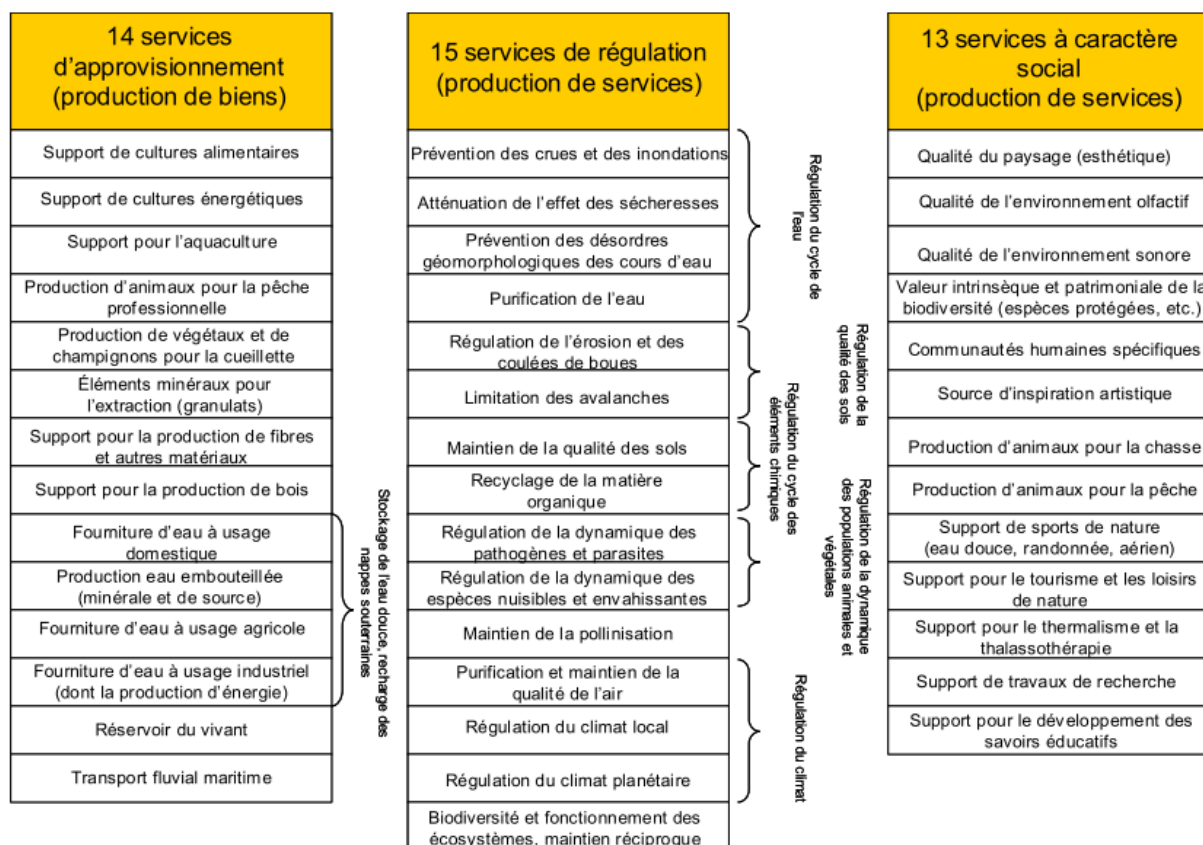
14 services d'approvisionnement (production de biens)

Support de cultures alimentaires

Support de cultures énergétiques

Support pour l'aquaculture

Production d'animaux pour la pêche professionnelle

Production de végétaux et de champignons pour la cueillette

Éléments minéraux pour l'extraction (granulats)

Support pour la production de fibres et autres matériaux

Support pour la production de bois

Fourniture d'eau à usage domestique

Production eau embouteillée (minérale et de source)

Fourniture d'eau à usage agricole

Fourniture d'eau à usage industriel (dont la production d'énergie)

Réservoir du vivant

Transport fluvial maritime

Stockage de l'eau douce, recharge des nappes souterraines

15 services de régulation (production de services)

Prévention des crues et des inondations

Atténuation de l'effet des sécheresses

Prévention des désordres géomorphologiques des cours d'eau

Purification de l'eau

Régulation de l'érosion et des coulées de boues

Limitation des avalanches

Maintien de la qualité des sols

Recyclage de la matière organique

Régulation de la dynamique des pathogènes et parasites

Régulation de la dynamique des espèces nuisibles et envahissantes

Maintien de la pollinisation

Purification et maintien de la qualité de l'air

Régulation du climat local

Régulation du climat planétaire

Biodiversité et fonctionnement des écosystèmes, maintien réciproque

Régulation du cycle de l'eau

Régulation de la qualité des sols

Régulation du cycle des éléments chimiques

Régulation de la dynamique des populations animales et végétales

Régulation du climat

13 services à caractère social (production de services)

Qualité du paysage (esthétique)

Qualité de l'environnement olfactif

Qualité de l'environnement sonore

Valeur intrinsèque et patrimoniale de la biodiversité (espèces protégées, etc.)

Communautés humaines spécifiques

Source d'inspiration artistique

Production d'animaux pour la chasse

Production d'animaux pour la pêche

Support de sports de nature (eau douce, randonnée, aérien)

Support pour le tourisme et les loisirs de nature

Support pour le thermalisme et la thalassothérapie

Support de travaux de recherche

Support pour le développement des savoirs éducatifs